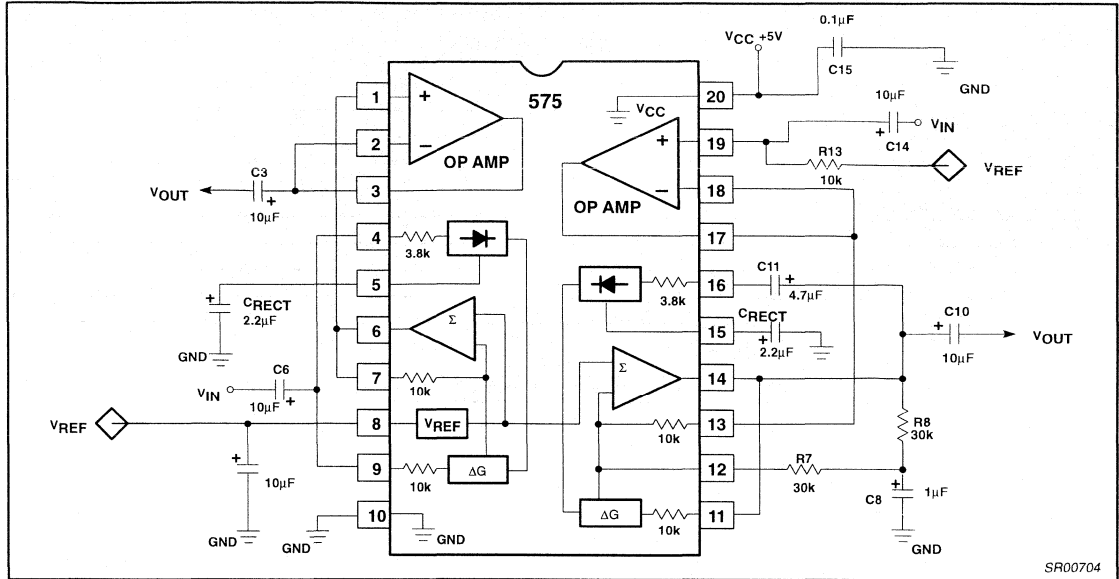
$V_{CC}$ +5V
0.1μF
C15
GND
575
1
2
3
4
5
6
7
8
9
10
20
19
18
17
16
15
14
13
12
11
+
–
OP AMP
$V_{CC}$
10μF
+
C14
$V_{IN}$
R13
10k
$V_{REF}$
+
–
OP AMP
C3
+
$V_{OUT}$
10μF
3.8k
$C_{RECT}$
2.2μF
GND
Σ
$V_{IN}$
C6
10μF
+
10k
$V_{REF}$
$V_{REF}$
10μF
+
GND
10k
ΔG
GND
GND
3.8k
C11
+
4.7μF
$C_{RECT}$
+
2.2μF
C10
+
$V_{OUT}$
10μF
Σ
10k
R8
30k
R7
30k
C8
+
1μF
GND
ΔG
10k
SR00704